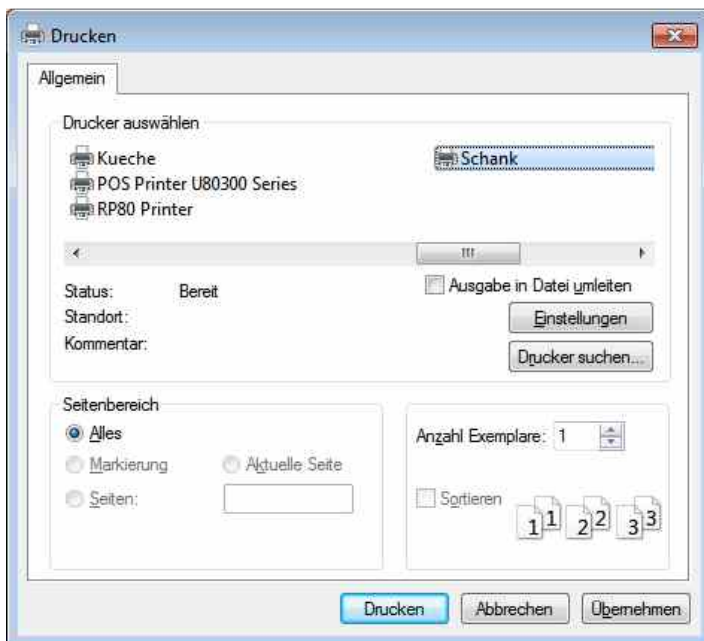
Drucken

Allgemein

Drucker auswählen

Kueche
POS Printer U80300 Series
RP80 Printer
Schank

Status: Bereit
Standort:
Kommentar:

Ausgabe in Datei umleiten
Einstellungen
Drucker suchen...

Seitenbereich
Alles
Markierung
Aktuelle Seite
Seiten:

Anzahl Exemplare: 1
Sortieren
1 1 2 2 3 3

Drucken Abbrechen Übernehmen